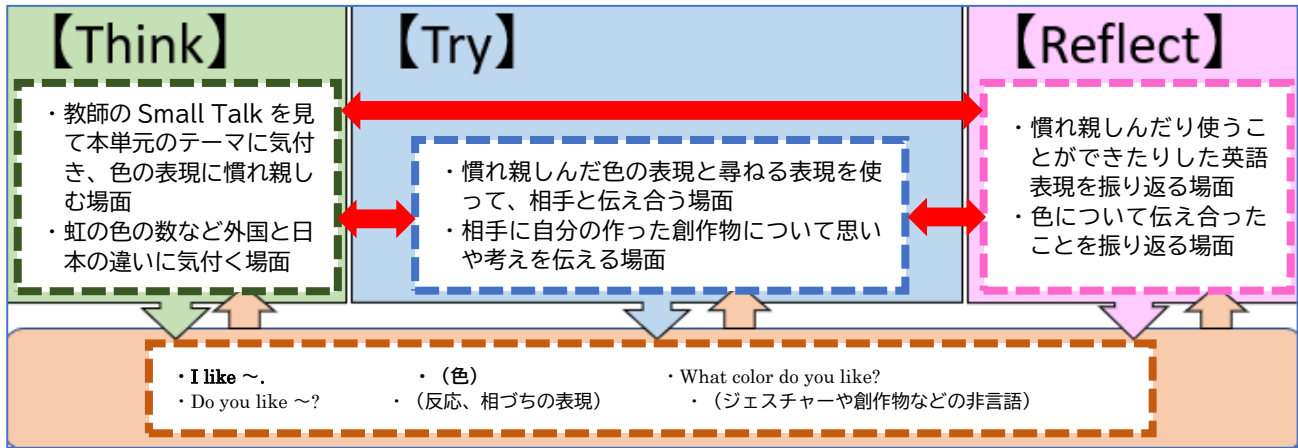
【Think】

・教師の Small Talk を見て本単元のテーマに気付き、色の表現に慣れ親しむ場面
・虹の色の数など外国と日本の違いに気付く場面

【Try】

・慣れ親しんだ色の表現と尋ねる表現を使って、相手と伝え合う場面
・相手に自分の作った創作物について思いや考えを伝える場面

【Reflect】

・慣れ親しんだり使うことができたりした英語表現を振り返る場面
・色について伝え合ったことを振り返る場面

・I like ～.
・Do you like ～?
・（色）
・（反応、相づちの表現）
・What color do you like?
・（ジェスチャーや創作物などの非言語）